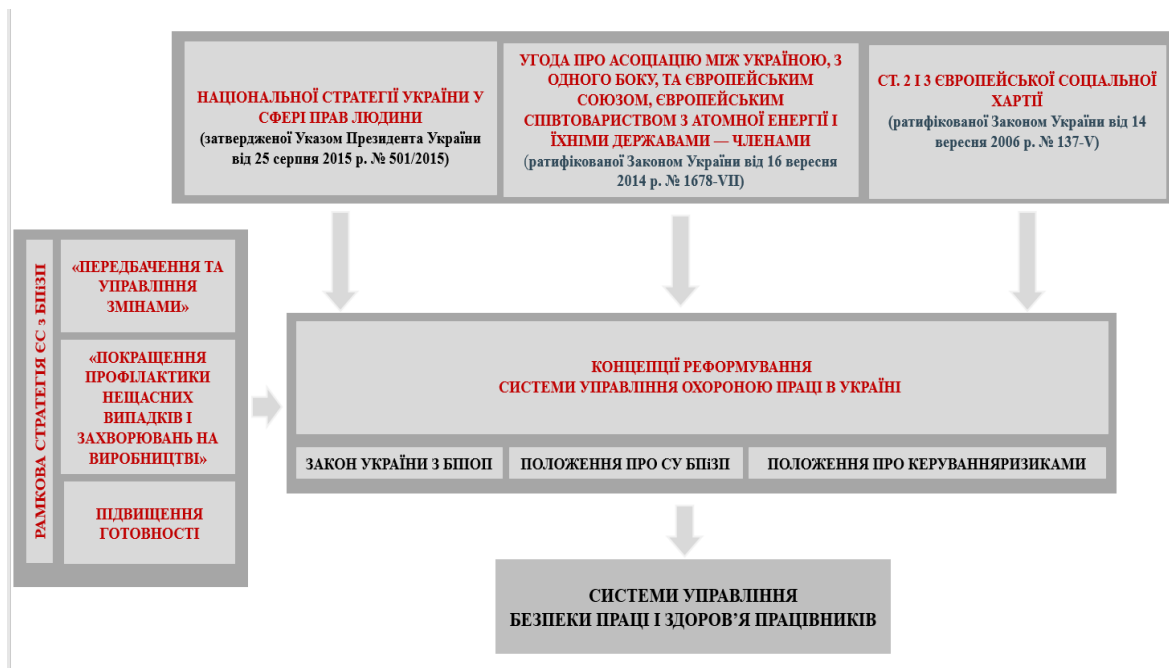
НАЦІОНАЛЬНОЇ СТРАТЕГІЇ УКРАЇНИ У СФЕРІ ПРАВ ЛЮДИНИ
(затвердженої Указом Президента України від 25 серпня 2015 р. № 501/2015)

УГОДА ПРО АСОЦІАЦІЮ МІЖ УКРАЇНОЮ, З ОДНОГО БОКУ, ТА ЄВРОПЕЙСЬКИМ СОЮЗОМ, ЄВРОПЕЙСЬКИМ СПІВТОВАРИСТВОМ З АТОМНОЇ ЕНЕРГІЇ І ЇХНІМИ ДЕРЖАВАМИ — ЧЛЕНАМИ
(ратифікованої Законом України від 16 вересня 2014 р. № 1678-VII)

СТ. 2 І 3 ЄВРОПЕЙСЬКОЇ СОЦІАЛЬНОЇ ХАРТІЇ
(ратифікованої Законом України від 14 вересня 2006 р. № 137-V)

РАМКОВА СТРАТЕГІЯ ЄС з БПіЗП

«ПЕРЕДБАЧЕННЯ ТА УПРАВЛІННЯ ЗМІНАМИ»

«ПОКРАЩЕННЯ ПРОФІЛАКТИКИ НЕЩАСНИХ ВИПАДКІВ І ЗАХВОРЮВАНЬ НА ВИРОБНИЦТВІ»

ПІДВИЩЕННЯ ГОТОВНОСТІ

КОНЦЕПЦІЇ РЕФОРМУВАННЯ
СИСТЕМИ УПРАВЛІННЯ ОХОРОНОЮ ПРАЦІ В УКРАЇНІ

ЗАКОН УКРАЇНИ З БПОП

ПОЛОЖЕННЯ ПРО СУ БПіЗП

ПОЛОЖЕННЯ ПРО КЕРУВАННЯРИЗИКАМИ

СИСТЕМИ УПРАВЛІННЯ
БЕЗПЕКИ ПРАЦІ І ЗДОРОВ’Я ПРАЦІВНИКІВ